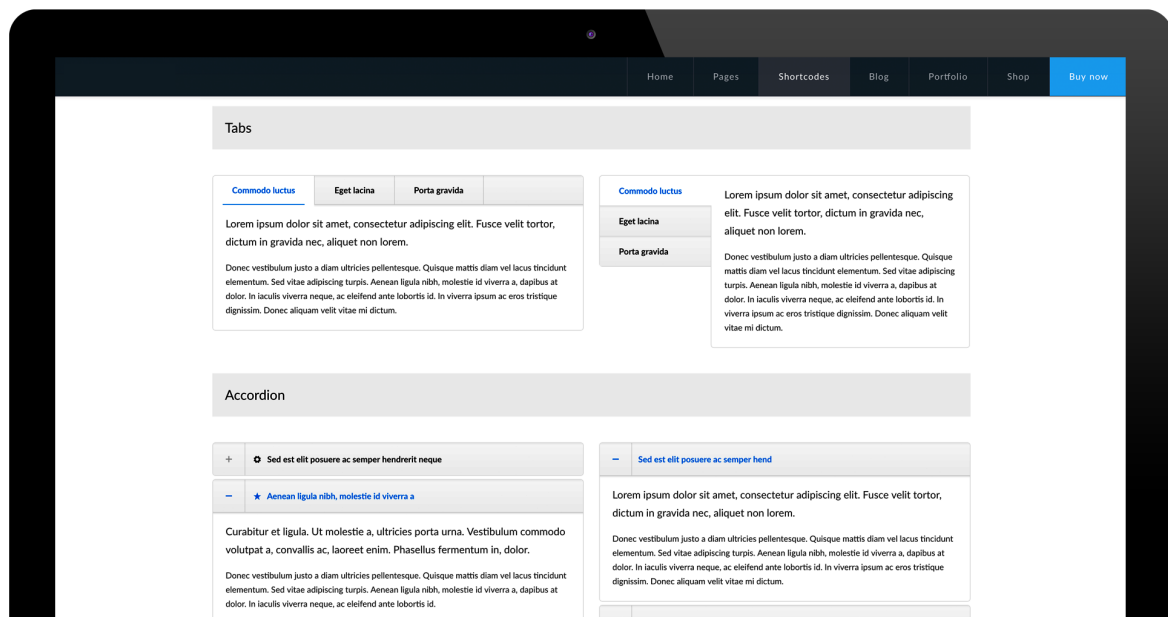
Home Pages Shortcodes Blog Portfolio Shop Buy now

Tabs

Commodo luctus | Eget lacina | Porta gravida

Lorem ipsum dolor sit amet, consectetur adipiscing elit. Fusce velit tortor, dictum in gravida nec, aliquet non lorem.

Donec vestibulum justo a diam ultricies pellentesque. Quisque mattis diam vel lacus tincidunt elementum. Sed vitae adipiscing turpis. Aenean ligula nibh, molestie id viverra a, dapibus at dolor. In iaculis viverra neque, ac eleifend ante lobortis id. In viverra ipsum ac eros tristique dignissim. Donec aliquam velit vitae mi dictum.

Commodo luctus
Eget lacina
Porta gravida

Lorem ipsum dolor sit amet, consectetur adipiscing elit. Fusce velit tortor, dictum in gravida nec, aliquet non lorem.

Donec vestibulum justo a diam ultricies pellentesque. Quisque mattis diam vel lacus tincidunt elementum. Sed vitae adipiscing turpis. Aenean ligula nibh, molestie id viverra a, dapibus at dolor. In iaculis viverra neque, ac eleifend ante lobortis id. In viverra ipsum ac eros tristique dignissim. Donec aliquam velit vitae mi dictum.

Accordion

+ Sed est elit posuere ac semper hendrerit neque

− Aenean ligula nibh, molestie id viverra a

Curabitur et ligula. Ut molestie a, ultricies porta urna. Vestibulum commodo volutpat a, convallis ac, laoreet enim. Phasellus fermentum in, dolor.

Donec vestibulum justo a diam ultricies pellentesque. Quisque mattis diam vel lacus tincidunt elementum. Sed vitae adipiscing turpis. Aenean ligula nibh, molestie id viverra a, dapibus at dolor. In iaculis viverra neque, ac eleifend ante lobortis id.

− Sed est elit posuere ac semper hend

Lorem ipsum dolor sit amet, consectetur adipiscing elit. Fusce velit tortor, dictum in gravida nec, aliquet non lorem.

Donec vestibulum justo a diam ultricies pellentesque. Quisque mattis diam vel lacus tincidunt elementum. Sed vitae adipiscing turpis. Aenean ligula nibh, molestie id viverra a, dapibus at dolor. In iaculis viverra neque, ac eleifend ante lobortis id. In viverra ipsum ac eros tristique dignissim. Donec aliquam velit vitae mi dictum.